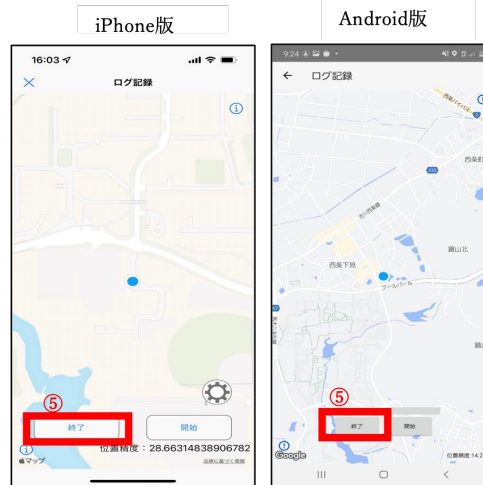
iPhone版

Android版

16:03

ログ記録

⑤

終了

開始

位置精度：28.66314838906782

マップ

法律に基づく情報

9:24

ログ記録

西条バイパス

西条町

鏡山北

西条下見

ブールバール

⑤

終了

開始

Google

位置精度:14.2